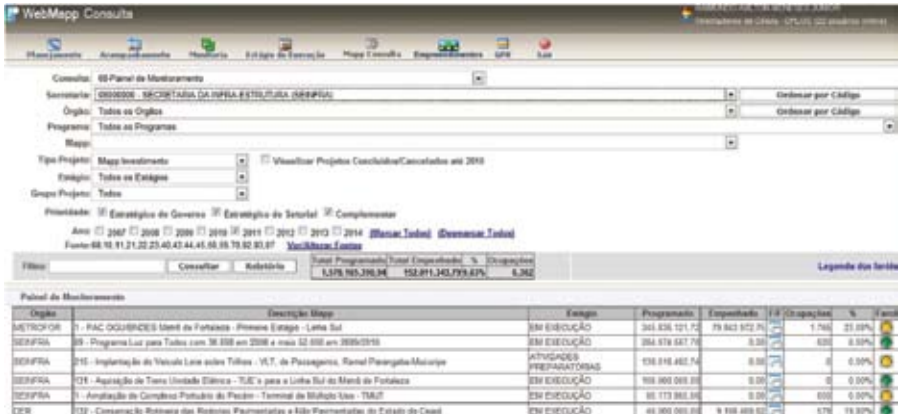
WebMapp Consulta

Planejamento Acompanhamento Monitoria Estágio de Execução Mapp Consulta Empreendimentos GPR Sair

Consultar: 68-Painel de Monitoramento
Secretaria: 08000000 - SECRETARIA DA INFRA ESTRUTURA (SEINFRA) Ordenar por Código
Órgão: Todos os Órgãos Ordenar por Código
Programa: Todos os Programas
Mapp:
Tipo Projeto: Mapp Investimento Visualizar Projetos Concluídos/Cancelados até 2010
Estágio: Todos os Estágios
Grupo Projeto: Todos
Prioridade: Estratégico de Governo Estratégico do Setorial Complementar
Ano: 2007 2008 2009 2010 2011 2012 2013 2014 (Marcar Todos) (Desmarcar Todos)
Fonte: 00.10.11.21.22.23.40.43.44.45.60.70.70.82.83.87 Verificar Fontes

Filtro: Consultar Relatório

| Total Programado | Total Empenhado | % | Ocupações |
|---|---|---|---|
| 1.578.165.390,94 | 152.011.243.799,63% | | 6.362 |

Legenda dos faróis

Painel de Monitoramento

| Órgão | Descrição Mapp | Estágio | Programado | Empenhado | Fil | Ocupações | % | Farol |
|---|---|---|---|---|---|---|---|---|
| METROFOR | 1 - PAC OGU/BNDES Metrô de Fortaleza - Primeiro Estágio - Linha Sul | EM EXECUÇÃO | 345.836.121,72 | 79.843.972,75 | | 1.746 | 23,09% | |
| SEINFRA | 89 - Programa Luz para Todos com 36.058 em 2008 e mais 52.650 em 2009/2010 | EM EXECUÇÃO | 264.678.667,78 | 0,00 | | 630 | 0,00% | |
| SEINFRA | 215 - Implantação do Veículo Leve sobre Trilhos - VLT, de Passageiros, Ramal Parangaba/Mucuripe | ATIVIDADES PREPARATÓRIAS | 139.016.492,74 | 0,00 | | 0 | 0,00% | |
| SEINFRA | 124 - Aquisição de Trens Unidade Elétrica - TUE's para a Linha Sul do Metrô de Fortaleza | EM EXECUÇÃO | 100.000.000,00 | 0,00 | | 0 | 0,00% | |
| SEINFRA | 1 - Ampliação do Complexo Portuário do Pecém - Terminal de Múltiplo Uso - TMUT | EM EXECUÇÃO | 85.173.993,00 | 0,00 | | 650 | 0,00% | |
| DER | 132 - Conservação Rotineira das Rodovias Pavimentadas e Não Pavimentadas do Estado do Ceará | EM EXECUÇÃO | 48.000.000,00 | 9.168.469,82 | | 178 | 19,10% | |